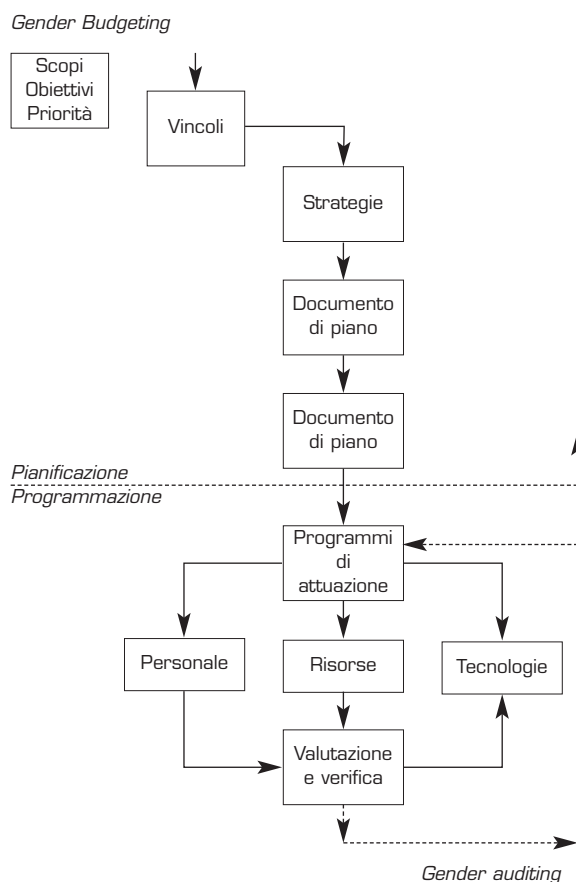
Gender Budgeting

Scopi
Obiettivi
Priorità

Vincoli

Strategie

Documento di piano

Documento di piano

Pianificazione

Programmazione

Programmi di attuazione

Personale

Risorse

Tecnologie

Valutazione e verifica

Gender auditing